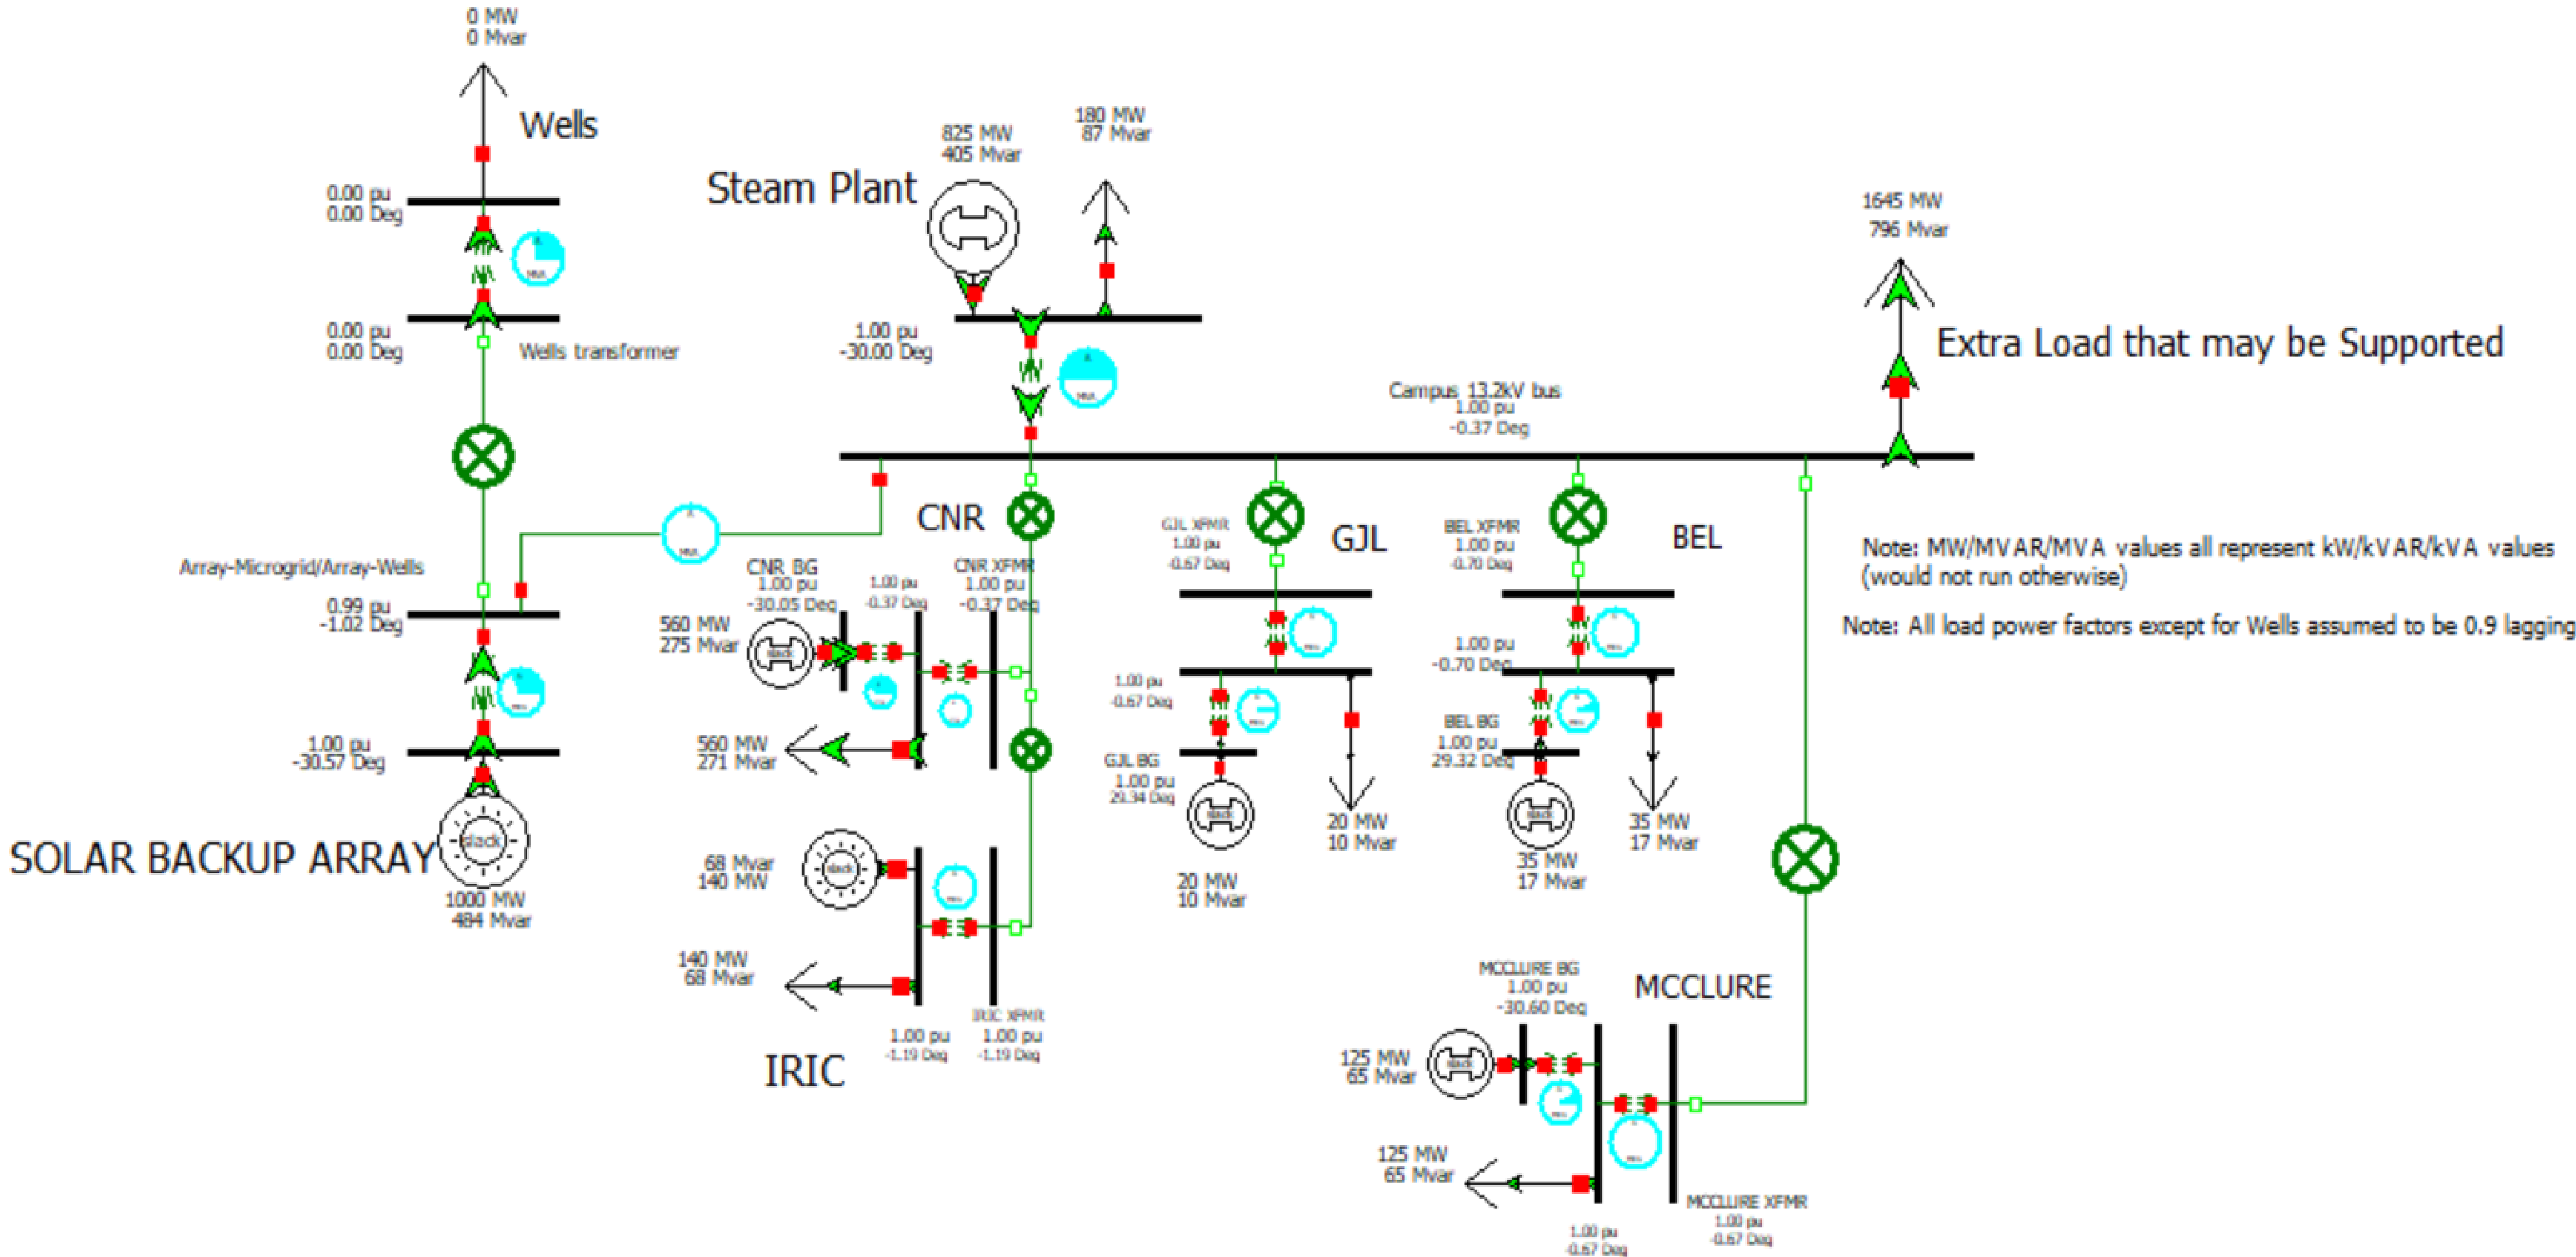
0 MW
0 Mvar

Wells

0.00 pu
0.00 Deg

0.00 pu
0.00 Deg

Wells transformer

Steam Plant

825 MW
405 Mvar

180 MW
87 Mvar

1.00 pu
-30.00 Deg

1645 MW
796 Mvar

Extra Load that may be Supported

Campus 13.2kV bus
1.00 pu
-0.37 Deg

CNR

GJL XFMR
1.00 pu
-0.67 Deg

GJL

BEL XFMR
1.00 pu
-0.70 Deg

BEL

Note: MW/MVAR/MVA values all represent kW/kVAR/kVA values (would not run otherwise)

Note: All load power factors except for Wells assumed to be 0.9 lagging

Array-Microgrid/Array-Wells

0.99 pu
-1.02 Deg

CNR BG
1.00 pu
-30.05 Deg

1.00 pu
-0.37 Deg

CNR XFMR
1.00 pu
-0.37 Deg

560 MW
275 Mvar

1.00 pu
-0.67 Deg

1.00 pu
-0.70 Deg

1.00 pu
-30.57 Deg

560 MW
271 Mvar

GJL BG
1.00 pu
29.34 Deg

BEL BG
1.00 pu
29.32 Deg

20 MW
10 Mvar

35 MW
17 Mvar

35 MW
17 Mvar

SOLAR BACKUP ARRAY

1000 MW
484 Mvar

68 Mvar
140 MW

20 MW
10 Mvar

140 MW
68 Mvar

IRIC XFMR
1.00 pu
-1.19 Deg

1.00 pu
-1.19 Deg

IRIC

MCCLURE BG
1.00 pu
-30.60 Deg

MCCLURE

125 MW
65 Mvar

125 MW
65 Mvar

MCCLURE XFMR
1.00 pu
-0.67 Deg

1.00 pu
-0.67 Deg